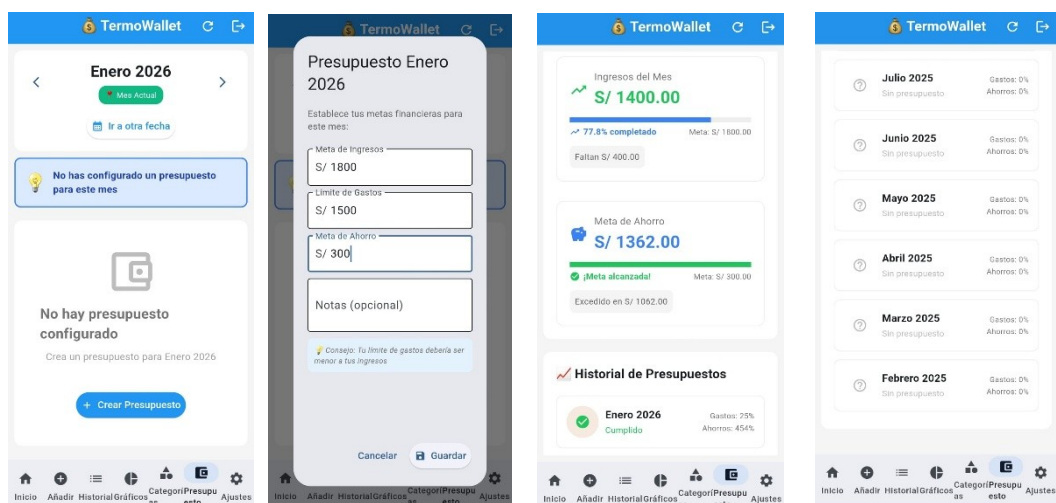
TermoWallet

Enero 2026

Mes Actual

Ir a otra fecha

No has configurado un presupuesto para este mes

No hay presupuesto configurado

Crea un presupuesto para Enero 2026

+ Crear Presupuesto

Inicio Añadir Historial Gráficos Categorías Presupuesto Ajustes

TermoWallet

Presupuesto Enero 2026

Establece tus metas financieras para este mes:

Meta de Ingresos
S/ 1800

Límite de Gastos
S/ 1500

Meta de Ahorro
S/ 300

Notas (opcional)

Consejo: Tu límite de gastos debería ser menor a tus ingresos

Cancelar Guardar

Inicio Añadir Historial Gráficos Categorías Presupuesto Ajustes

TermoWallet

Ingresos del Mes
S/ 1400.00

77.8% completado Meta: S/ 1800.00

Faltan S/ 400.00

Meta de Ahorro
S/ 1362.00

¡Meta alcanzada! Meta: S/ 300.00

Excedido en S/ 1062.00

Historial de Presupuestos

Enero 2026 Gastos: 25%
Cumplido Ahorros: 454%

Inicio Añadir Historial Gráficos Categorías Presupuesto Ajustes

TermoWallet

Julio 2025 Gastos: 0%
Sin presupuesto Ahorros: 0%

Junio 2025 Gastos: 0%
Sin presupuesto Ahorros: 0%

Mayo 2025 Gastos: 0%
Sin presupuesto Ahorros: 0%

Abril 2025 Gastos: 0%
Sin presupuesto Ahorros: 0%

Marzo 2025 Gastos: 0%
Sin presupuesto Ahorros: 0%

Febrero 2025 Gastos: 0%
Sin presupuesto Ahorros: 0%

Inicio Añadir Historial Gráficos Categorías Presupuesto Ajustes